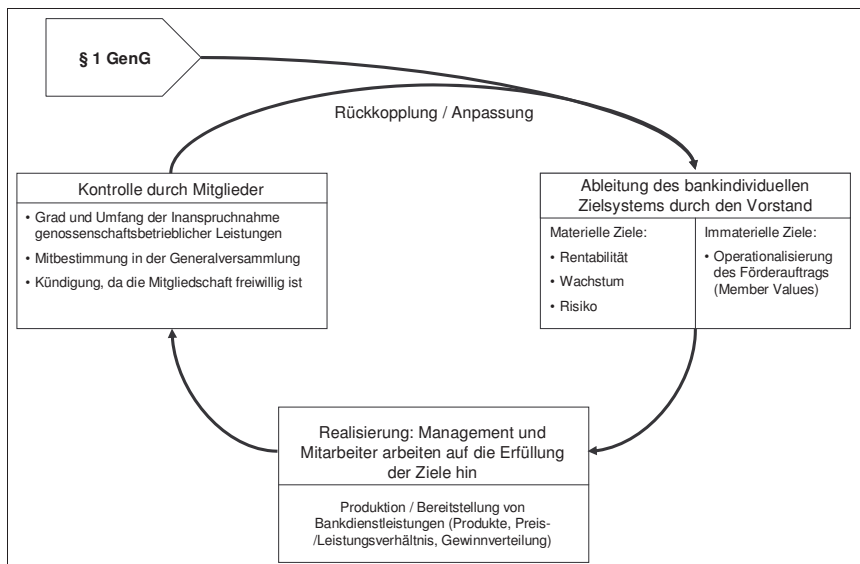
§ 1 GenG

Rückkopplung / Anpassung

Kontrolle durch Mitglieder

• Grad und Umfang der Inanspruchnahme genossenschaftsbetrieblicher Leistungen

• Mitbestimmung in der Generalversammlung

• Kündigung, da die Mitgliedschaft freiwillig ist

Ableitung des bankindividuellen Zielsystems durch den Vorstand

Materielle Ziele:

• Rentabilität

• Wachstum

• Risiko

Immaterielle Ziele:

• Operationalisierung des Förderauftrags (Member Values)

Realisierung: Management und Mitarbeiter arbeiten auf die Erfüllung der Ziele hin

Produktion / Bereitstellung von Bankdienstleistungen (Produkte, Preis-/Leistungsverhältnis, Gewinnverteilung)